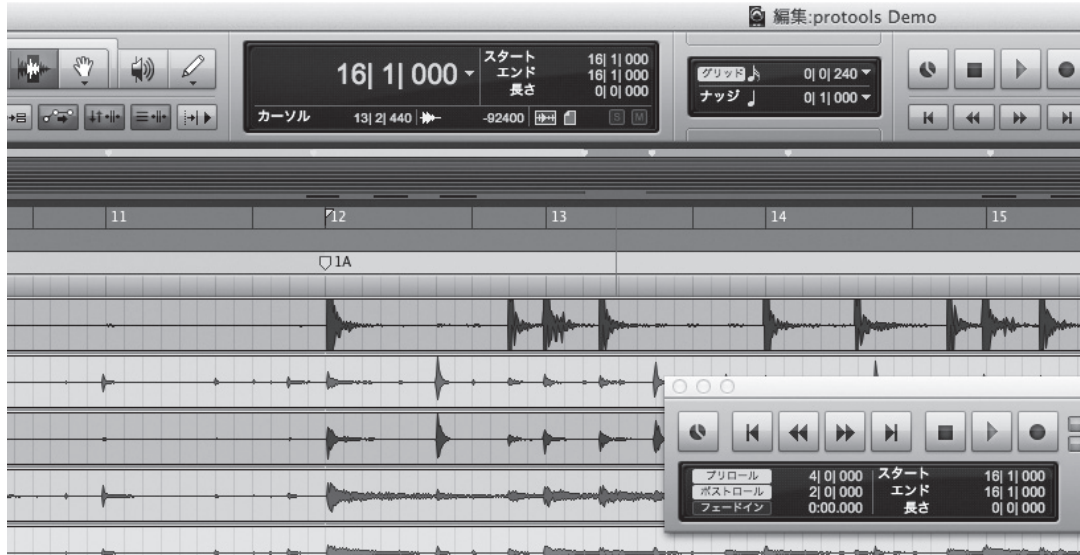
編集:protools Demo

16| 1| 000
スタート 16| 1| 000
エンド 16| 1| 000
長さ 0| 0| 000
カーソル 13| 2| 440
-92400
S M

グリッド 0| 0| 240
ナッジ 0| 1| 000

11
12
13
14
15

1A

プリロール 4| 0| 000
ポストロール 2| 0| 000
フェードイン 0:00.000
スタート 16| 1| 000
エンド 16| 1| 000
長さ 0| 0| 000